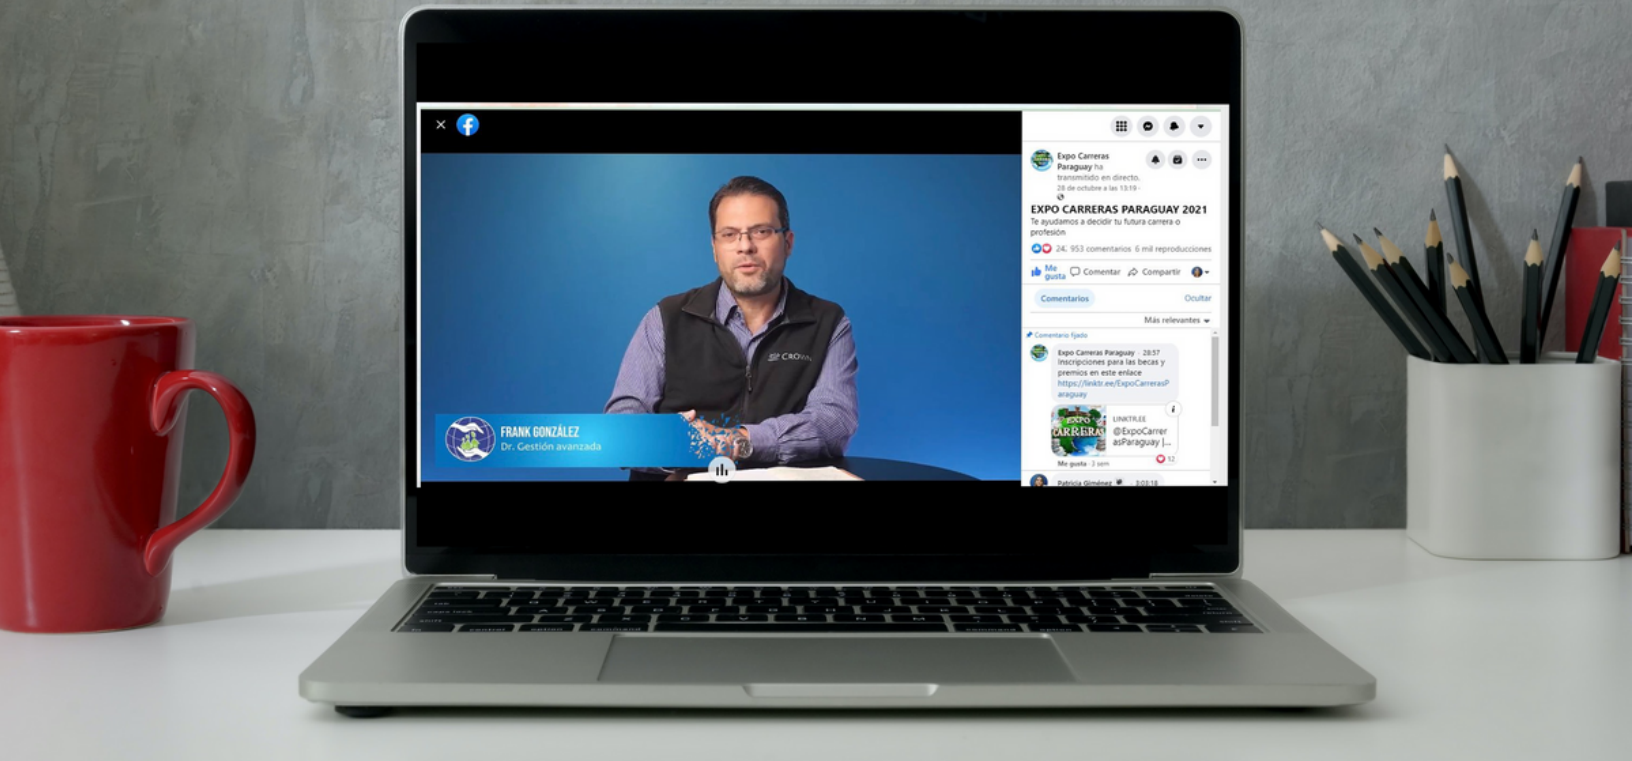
FRANK GONZÁLEZ
Dr. Gestión avanzada

CROWN

Expo Carreras Paraguay ha transmitido en directo.
28 de octubre a las 13:19 ·

EXPO CARRERAS PARAGUAY 2021
Te ayudamos a decidir tu futura carrera o profesión

24 953 comentarios 6 mil reproducciones

Me gusta Comentar Compartir

Comentarios Ocultar

Más relevantes

Comentario fijado

Expo Carreras Paraguay · 28:57
Inscripciones para las becas y premios en este enlace
https://linktr.ee/ExpoCarrerasParaguay

EXPO CARRERAS
LINKTR.EE
@ExpoCarrerasParaguay |...

Me gusta · 3 sem
12

Patricia Giménez 2:03:18